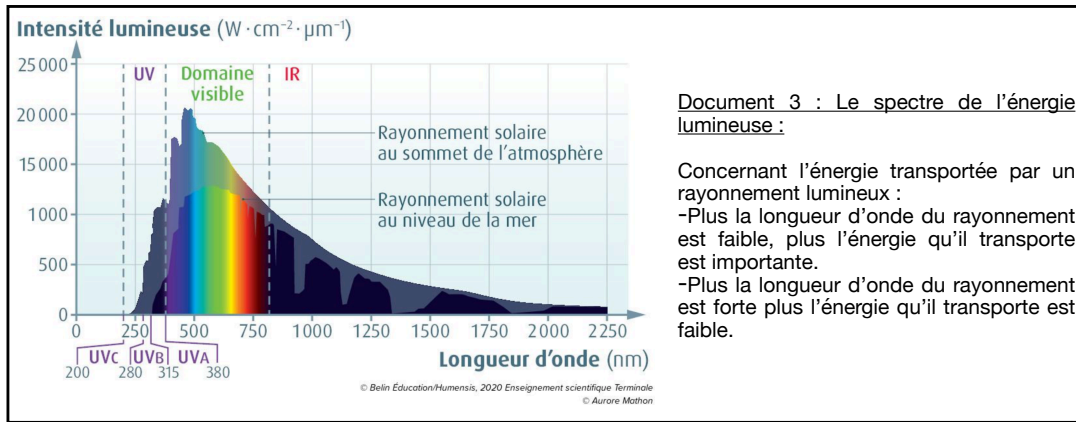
Intensité lumineuse ($W \cdot cm^{-2} \cdot \mu m^{-1}$)

25 000
20 000
15 000
1000
500
0

UV
Domaine visible
IR

Rayonnement solaire au sommet de l'atmosphère

Rayonnement solaire au niveau de la mer

0 250 500 750 1000 1250 1500 1750 2 000 2 250

UVC UVB UVA
200 280 315 380

Longueur d'onde (nm)

© Belin Éducation/Humensis, 2020 Enseignement scientifique Terminale
© Aurore Mathon

Document 3 : Le spectre de l'énergie lumineuse :

Concernant l'énergie transportée par un rayonnement lumineux :
-Plus la longueur d'onde du rayonnement est faible, plus l'énergie qu'il transporte est importante.
-Plus la longueur d'onde du rayonnement est forte plus l'énergie qu'il transporte est faible.